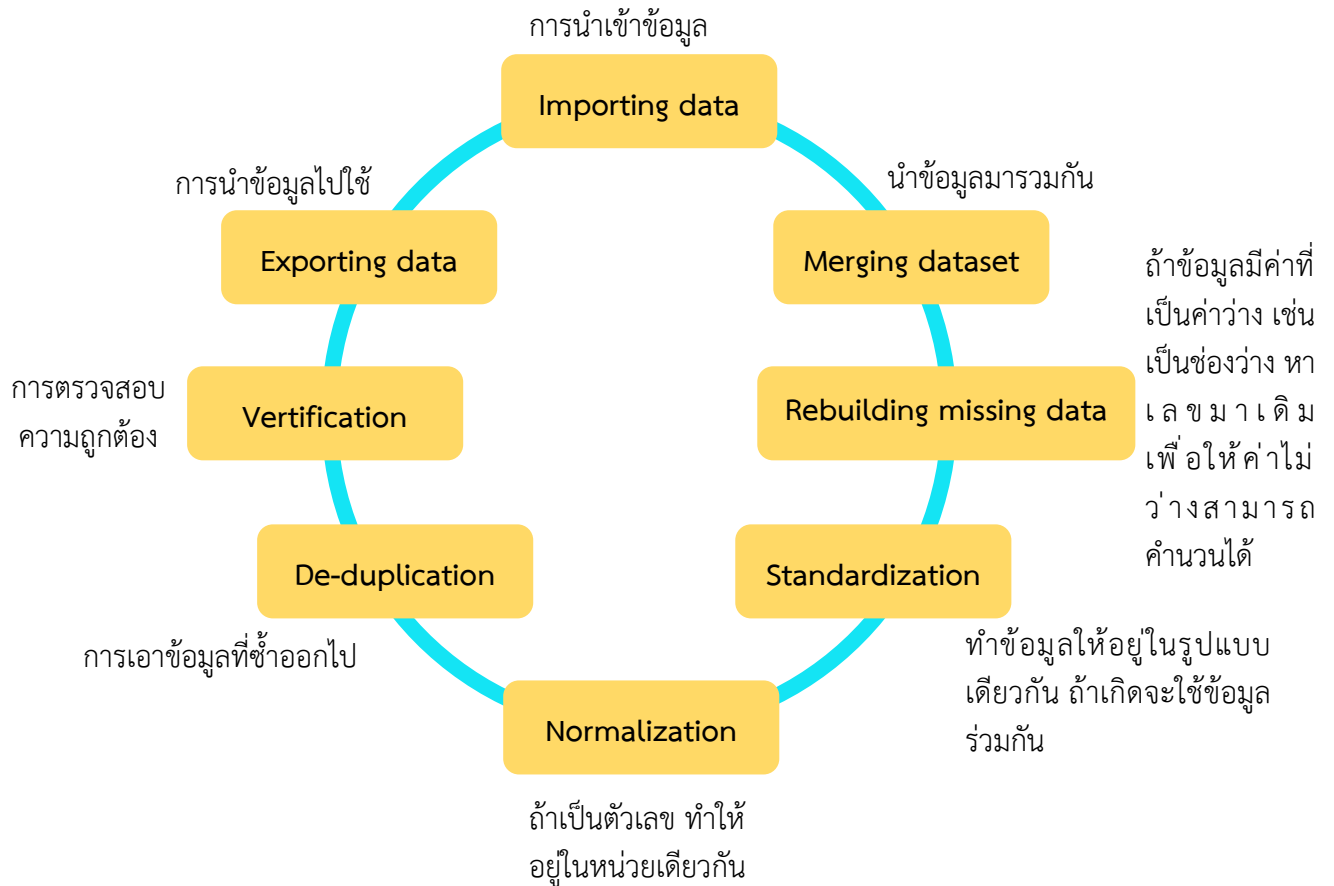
การนำเข้าข้อมูล

Importing data

นำข้อมูลมารวมกัน

Merging dataset

ถ้าข้อมูลมีค่าที่เป็นค่าว่าง เช่น เป็นช่องว่าง หาเลขมาเดิม เพื่อให้ค่าไม่ว่างสามารถคำนวนได้

Rebuilding missing data

Standardization

ทำข้อมูลให้อยู่ในรูปแบบเดียวกัน ถ้าเกิดจะใช้ข้อมูลร่วมกัน

Normalization

ถ้าเป็นตัวเลข ทำให้อยู่ในหน่วยเดียวกัน

De-duplication

การเอาข้อมูลที่ซ้ำออกไป

การตรวจสอบความถูกต้อง

Vertification

การนำข้อมูลไปใช้

Exporting data